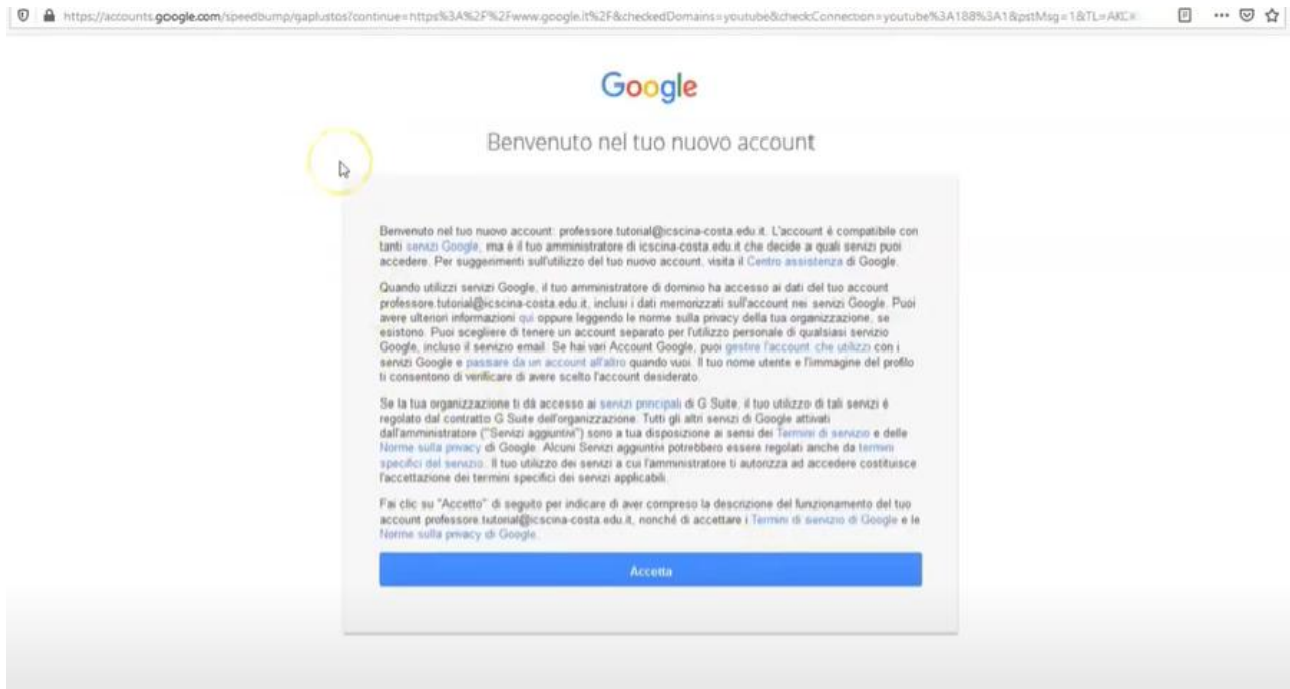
https://accounts.google.com/speedbump/gaplustos?continue=https%3A%2F%2Fwww.google.it%2F&checkedDomains=youtube&checkConnection=youtube%3A188%3A1&pstMsg=1&TL=AKC

Google

Benvenuto nel tuo nuovo account

Benvenuto nel tuo nuovo account: professore.tutorial@icscina-costa.edu.it. L'account è compatibile con tanti servizi Google, ma è il tuo amministratore di icscina-costa.edu.it che decide a quali servizi puoi accedere. Per suggerimenti sull'utilizzo del tuo nuovo account, visita il Centro assistenza di Google.

Quando utilizzi servizi Google, il tuo amministratore di dominio ha accesso ai dati del tuo account professore.tutorial@icscina-costa.edu.it, inclusi i dati memorizzati sull'account nei servizi Google. Puoi avere ulteriori informazioni qui oppure leggendo le norme sulla privacy della tua organizzazione, se esistono. Puoi scegliere di tenere un account separato per l'utilizzo personale di qualsiasi servizio Google, incluso il servizio email. Se hai vari Account Google, puoi gestire l'account che utilizzi con i servizi Google e passare da un account all'altro quando vuoi. Il tuo nome utente e l'immagine del profilo ti consentono di verificare di avere scelto l'account desiderato.

Se la tua organizzazione ti dà accesso ai servizi principali di G Suite, il tuo utilizzo di tali servizi è regolato dal contratto G Suite dell'organizzazione. Tutti gli altri servizi di Google attivati dall'amministratore ("Servizi aggiuntivi") sono a tua disposizione ai sensi dei Termini di servizio e delle Norme sulla privacy di Google. Alcuni Servizi aggiuntivi potrebbero essere regolati anche da termini specifici del servizio. Il tuo utilizzo dei servizi a cui l'amministratore ti autorizza ad accedere costituisce l'accettazione dei termini specifici dei servizi applicabili.

Fai clic su "Accetto" di seguito per indicare di aver compreso la descrizione del funzionamento del tuo account professore.tutorial@icscina-costa.edu.it, nonché di accettare i Termini di servizio di Google e le Norme sulla privacy di Google.

Accetta